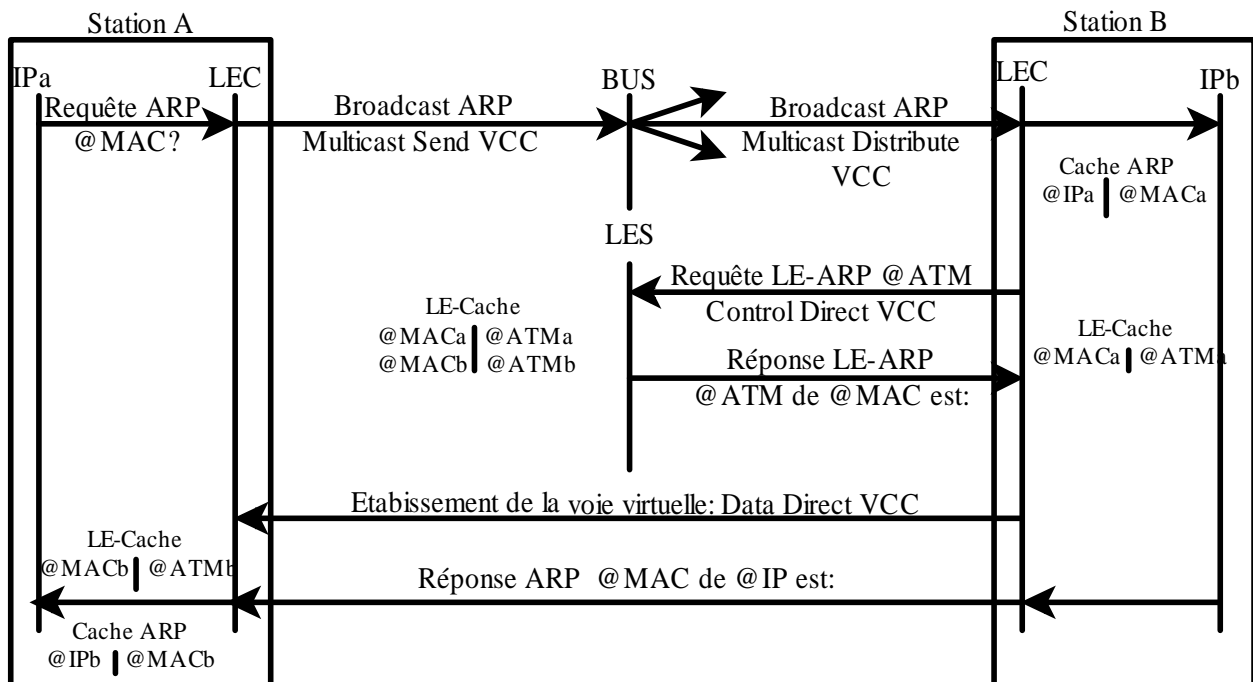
Station A

Station B

IPa

LEC

BUS

LEC

IPb

Requête ARP
@MAC?

Broadcast ARP
Multicast Send VCC

Broadcast ARP
Multicast Distribute VCC

Cache ARP
@IPa | @MACa

LES

Requête LE-ARP @ATM
Control Direct VCC

LE-Cache
@MACa | @ATMa
@MACb | @ATMb

Réponse LE-ARP
@ATM de @MAC est:

LE-Cache
@MACa | @ATMa

Etabissement de la voie virtuelle: Data Direct VCC

LE-Cache
@MACb | @ATMb

Réponse ARP @MAC de @IP est:

Cache ARP
@IPb | @MACb